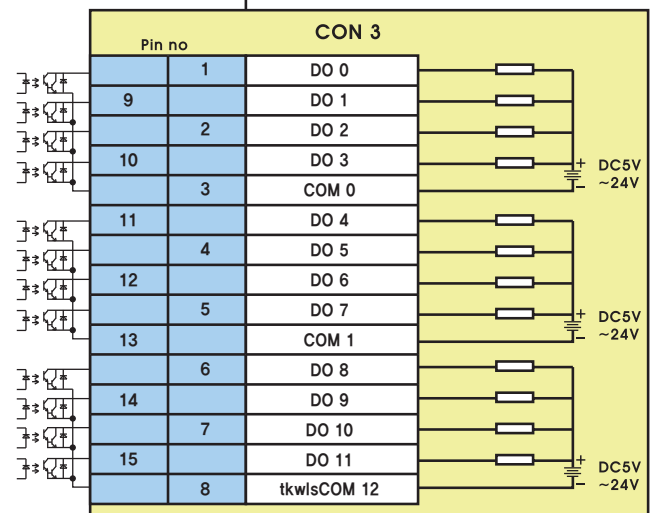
CON 3

Pin no

| | | |
|---|---|---|
| | 1 | DO 0 |
| 9 | | DO 1 |
| | 2 | DO 2 |
| 10 | | DO 3 |
| | 3 | COM 0 |
| 11 | | DO 4 |
| | 4 | DO 5 |
| 12 | | DO 6 |
| | 5 | DO 7 |
| 13 | | COM 1 |
| | 6 | DO 8 |
| 14 | | DO 9 |
| | 7 | DO 10 |
| 15 | | DO 11 |
| | 8 | tkwlsCOM 12 |

+ − DC5V ~24V

+ − DC5V ~24V

+ − DC5V ~24V